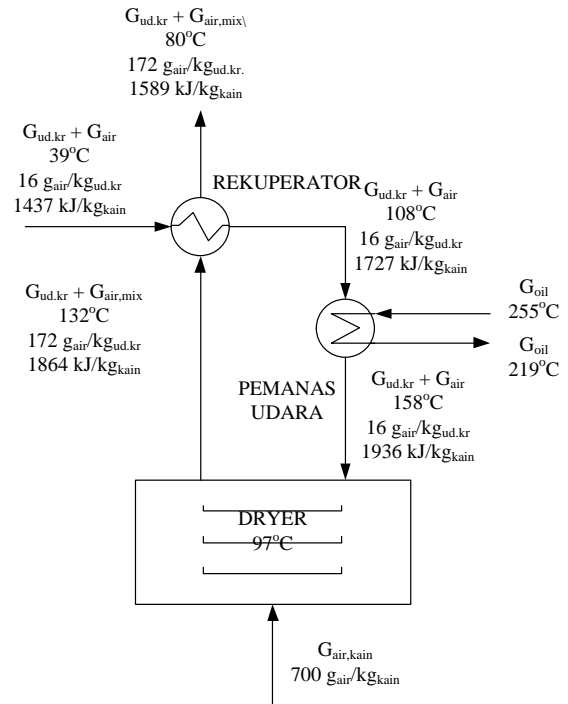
$G_{ud.kr} + G_{air,mix\backslash}$
$80^oC$
$172\ g_{air}/kg_{ud.kr.}$
$1589\ kJ/kg_{kain}$

$G_{ud.kr} + G_{air}$
$39^oC$
$16\ g_{air}/kg_{ud.kr}$
$1437\ kJ/kg_{kain}$

REKUPERATOR

$G_{ud.kr} + G_{air}$
$108^oC$
$16\ g_{air}/kg_{ud.kr}$
$1727\ kJ/kg_{kain}$

$G_{ud.kr} + G_{air,mix}$
$132^oC$
$172\ g_{air}/kg_{ud.kr}$
$1864\ kJ/kg_{kain}$

$G_{oil}$
$255^oC$

$G_{oil}$
$219^oC$

PEMANAS UDARA

$G_{ud.kr} + G_{air}$
$158^oC$
$16\ g_{air}/kg_{ud.kr}$
$1936\ kJ/kg_{kain}$

DRYER
$97^oC$

$G_{air,kain}$
$700\ g_{air}/kg_{kain}$